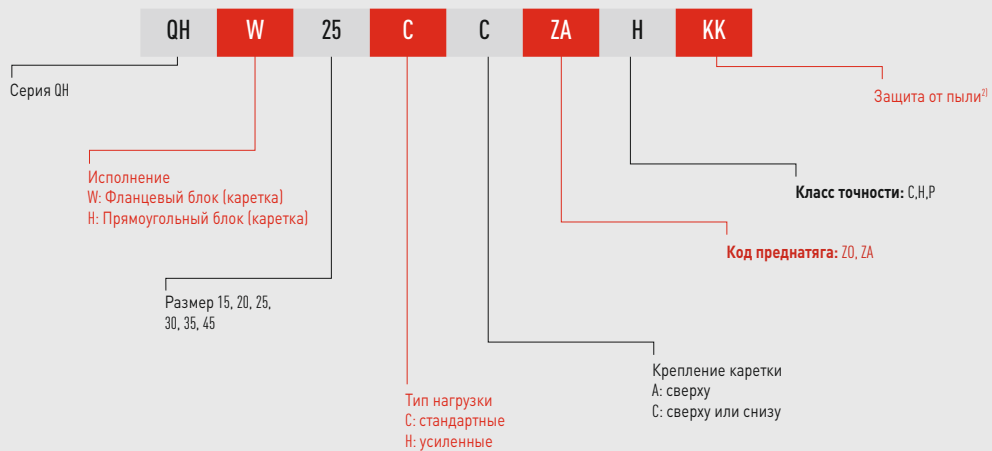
QH W 25 C C ZA H KK

Серия QH

Защита от пыли$^{2)}$

Исполнение
W: Фланцевый блок (каретка)
H: Прямоугольный блок (каретка)

Класс точности: C,H,P

Код преднатяга: Z0, ZA

Размер 15, 20, 25, 30, 35, 45

Крепление каретки
A: сверху
C: сверху или снизу

Тип нагрузки
C: стандартные
H: усиленные